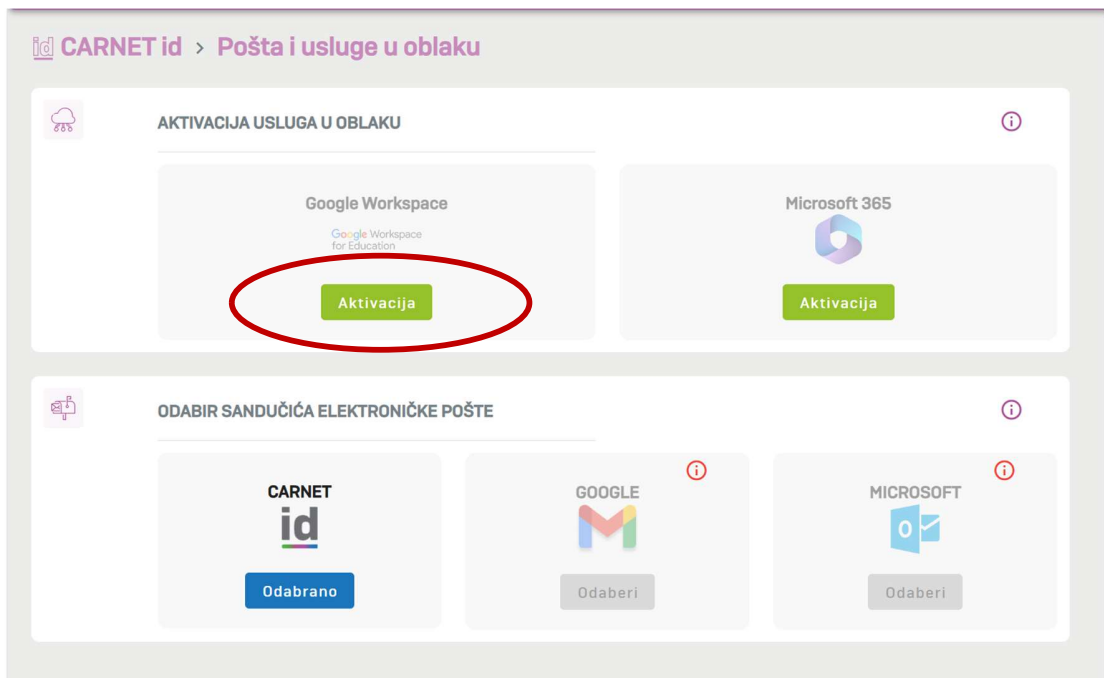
id CARNET id > Pošta i usluge u oblaku

AKTIVACIJA USLUGA U OBLAKU

Google Workspace

Google Workspace for Education

Aktivacija

Microsoft 365

Aktivacija

ODABIR SANDUČIĆA ELEKTRONIČKE POŠTE

CARNET id

Odabrano

GOOGLE

Odaberi

MICROSOFT

Odaberi